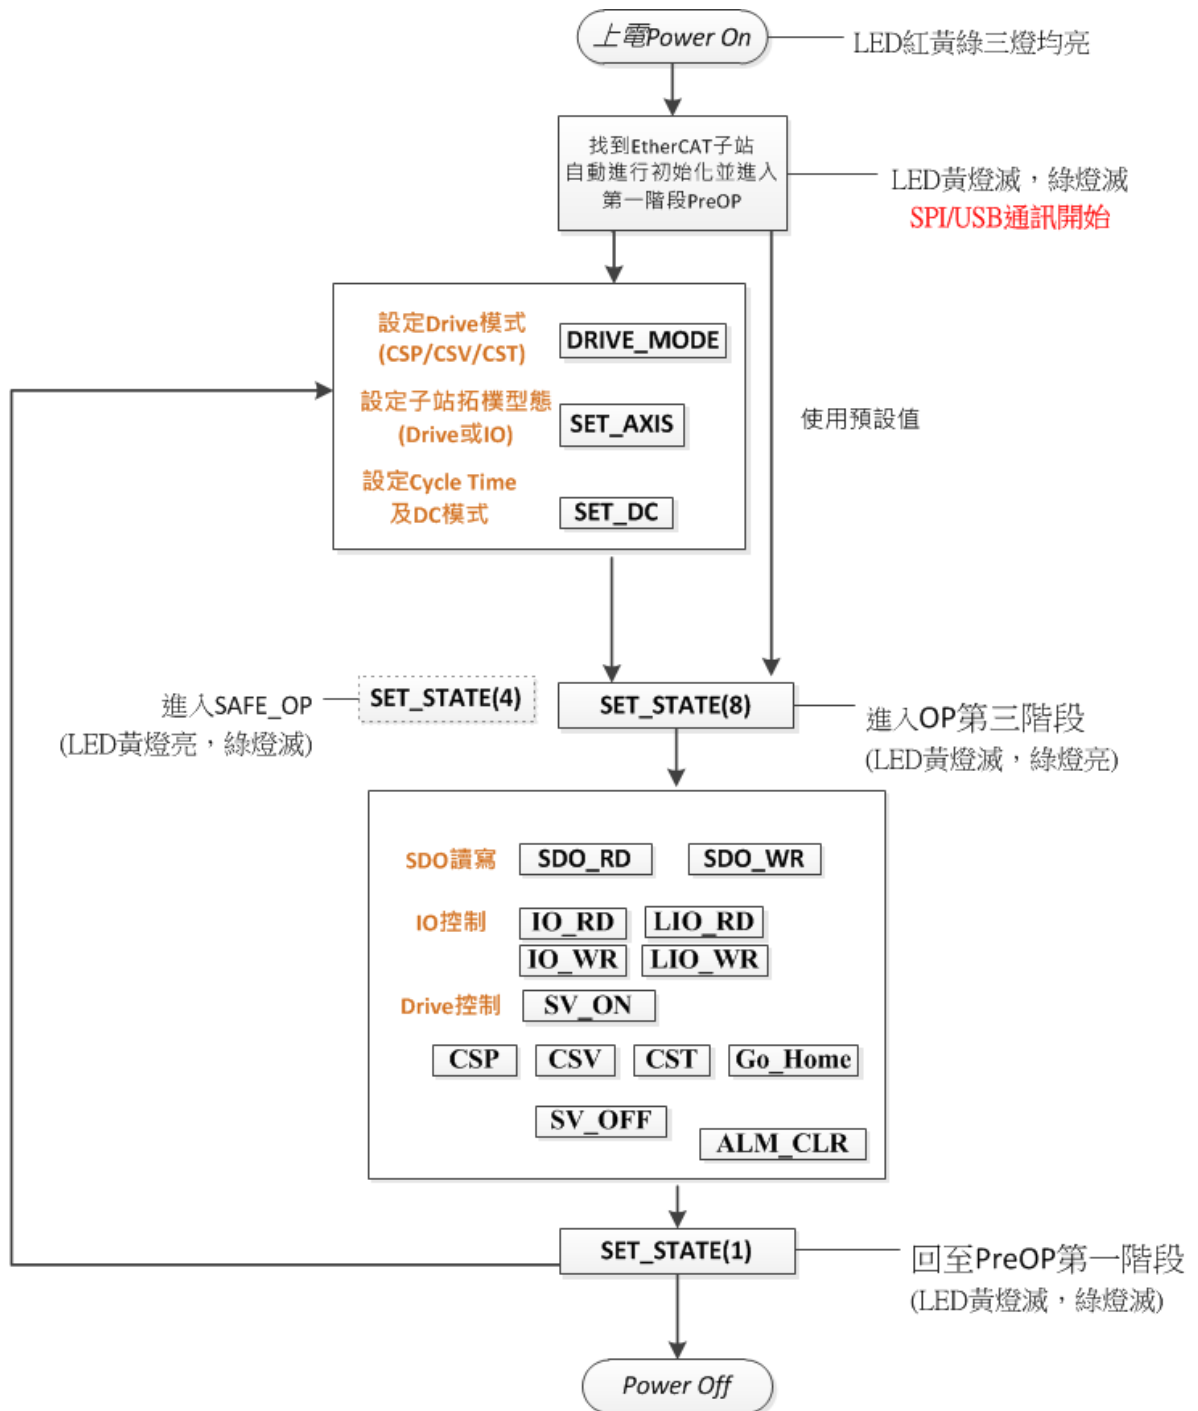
上電Power On
LED紅黃綠三燈均亮

找到EtherCAT子站
自動進行初始化並進入
第一階段PreOP
LED黃燈滅，綠燈滅
SPI/USB通訊開始

設定Drive模式
(CSP/CSV/CST)
DRIVE_MODE
設定子站拓樸型態
(Drive或IO)
SET_AXIS
設定Cycle Time
及DC模式
SET_DC

使用預設值

進入SAFE_OP
(LED黃燈亮，綠燈滅)
SET_STATE(4)
SET_STATE(8)
進入OP第三階段
(LED黃燈滅，綠燈亮)

SDO讀寫
SDO_RD
SDO_WR
IO控制
IO_RD
LIO_RD
IO_WR
LIO_WR
Drive控制
SV_ON
CSP
CSV
CST
Go_Home
SV_OFF
ALM_CLR

SET_STATE(1)
回至PreOP第一階段
(LED黃燈滅，綠燈滅)

Power Off